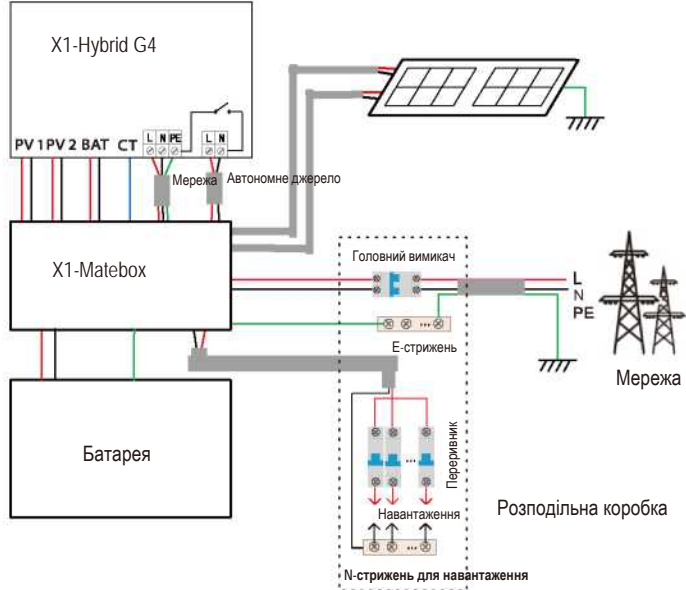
X1-Hybrid G4

PV 1 PV 2 BAT CT L N PE L N

Мережа Автономне джерело

X1-Matebox

Головний вимикач

L
N
PE

E-стрижень

Мережа

Батарея

Перивник

Навантаження

Розподільна коробка

N-стрижень для навантаження